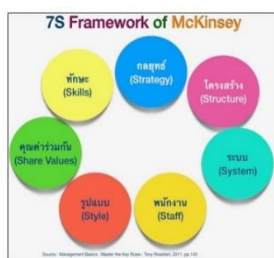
7S Framework of McKinsey

กลยุทธ์
(Strategy)

โครงสร้าง
(Structure)

ระบบ
(System)

พนักงาน
(Staff)

รูปแบบ
(Style)

คุณค่าร่วมกัน
(Share Values)

ทักษะ
(Skills)

Source : Management Basics : Master the Key Rules : Tony Roseber, 2011, pp.142